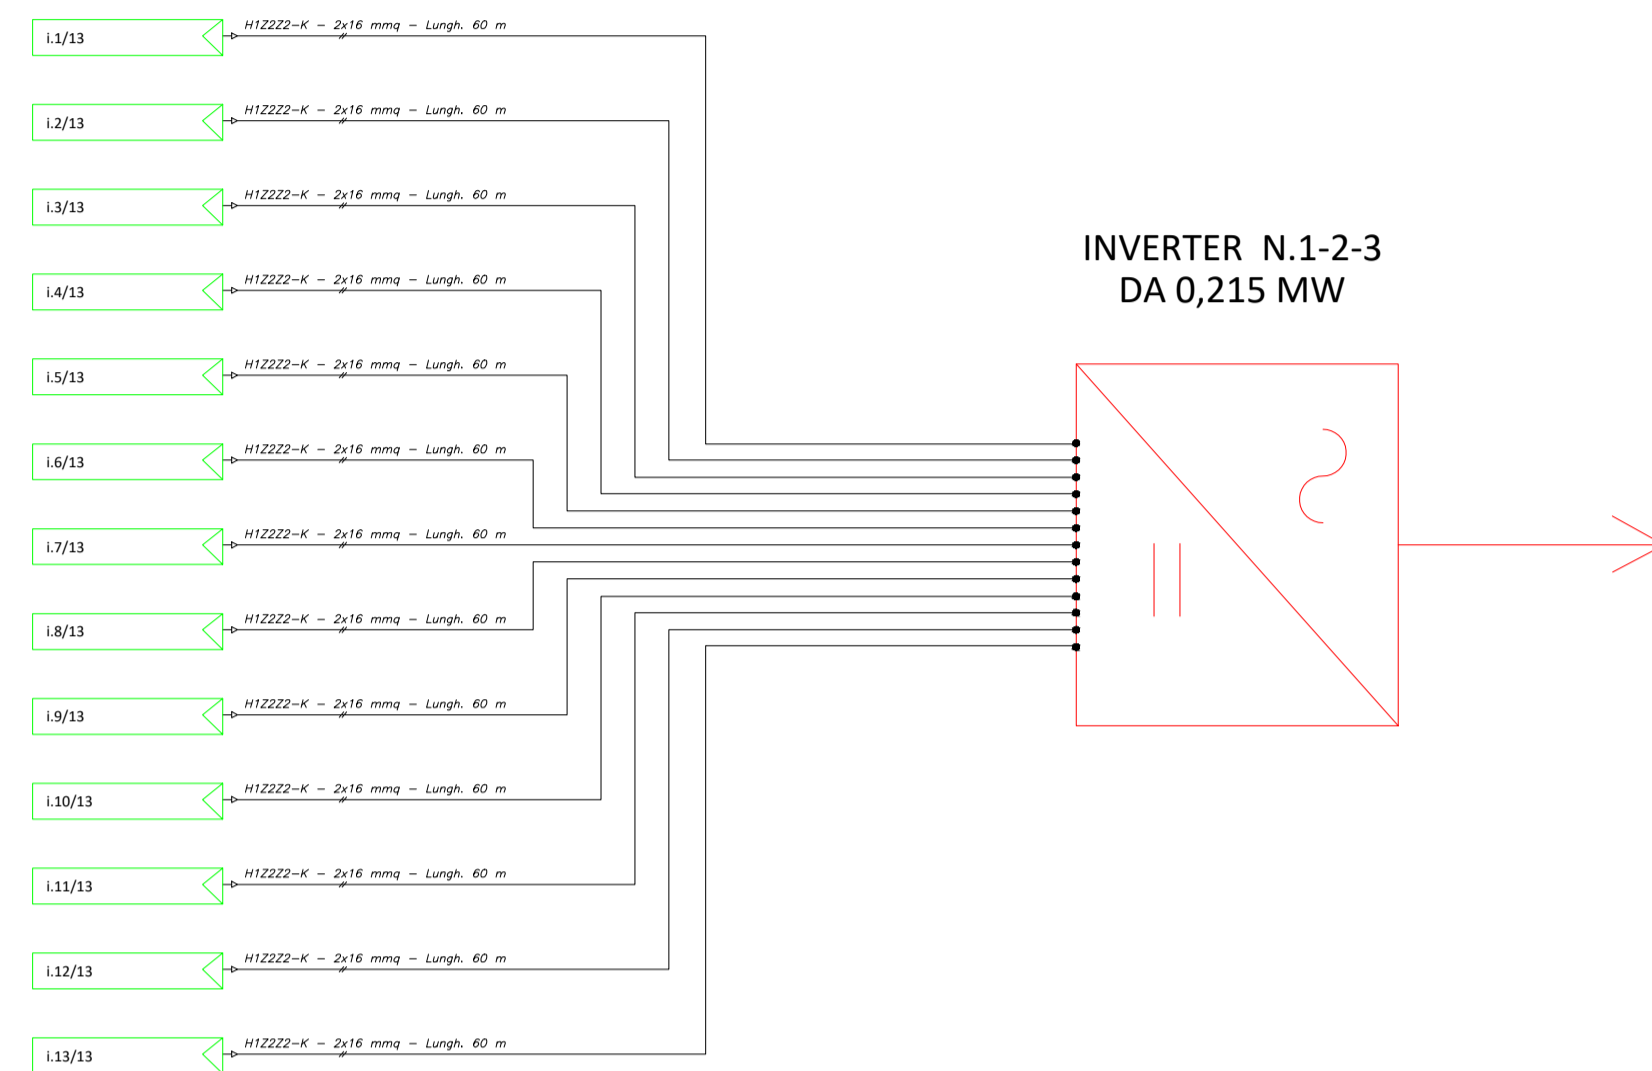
i.1/13
H1Z2Z2-K – 2x16 mmq – Lungh. 60 m

i.2/13
H1Z2Z2-K – 2x16 mmq – Lungh. 60 m

i.3/13
H1Z2Z2-K – 2x16 mmq – Lungh. 60 m

i.4/13
H1Z2Z2-K – 2x16 mmq – Lungh. 60 m

i.5/13
H1Z2Z2-K – 2x16 mmq – Lungh. 60 m

i.6/13
H1Z2Z2-K – 2x16 mmq – Lungh. 60 m

i.7/13
H1Z2Z2-K – 2x16 mmq – Lungh. 60 m

i.8/13
H1Z2Z2-K – 2x16 mmq – Lungh. 60 m

i.9/13
H1Z2Z2-K – 2x16 mmq – Lungh. 60 m

i.10/13
H1Z2Z2-K – 2x16 mmq – Lungh. 60 m

i.11/13
H1Z2Z2-K – 2x16 mmq – Lungh. 60 m

i.12/13
H1Z2Z2-K – 2x16 mmq – Lungh. 60 m

i.13/13
H1Z2Z2-K – 2x16 mmq – Lungh. 60 m

INVERTER N.1-2-3
DA 0,215 MW